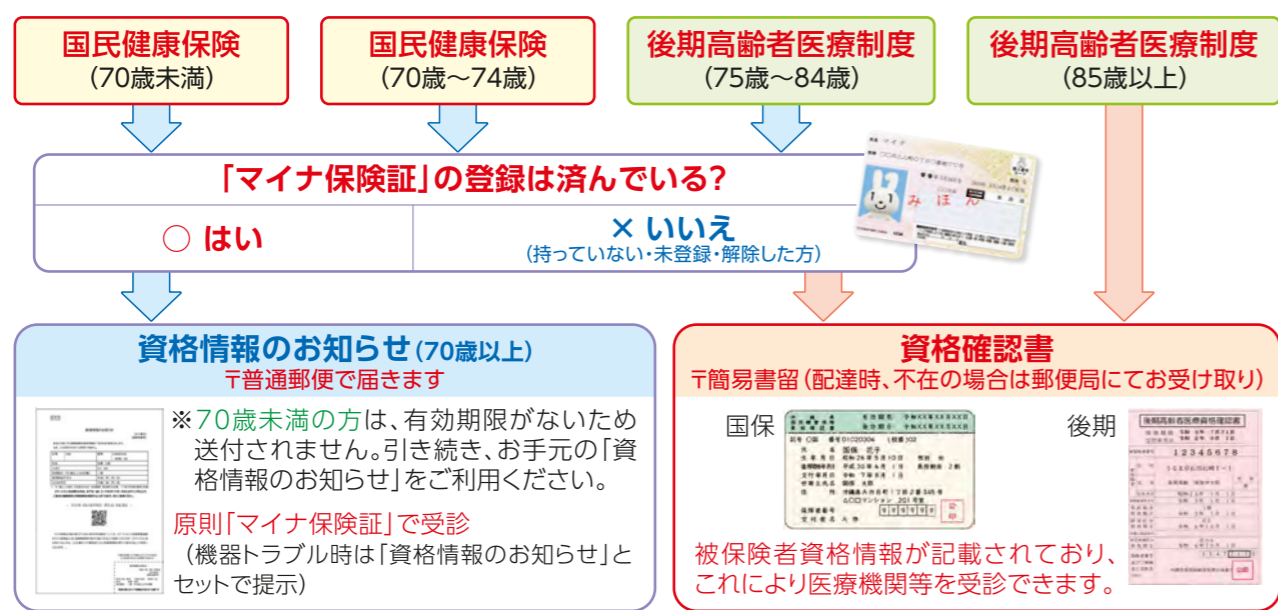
国民健康保険
(70歳未満)

国民健康保険
(70歳～74歳)

後期高齢者医療制度
(75歳～84歳)

後期高齢者医療制度
(85歳以上)

「マイナ保険証」の登録は済んでいる?

○ はい

× いいえ
(持っていない・未登録・解除した方)

みほん

資格情報のお知らせ(70歳以上)
〒普通郵便で届きます

※70歳未満の方は、有効期限がないため送付されません。引き続き、お手元の「資格情報のお知らせ」をご利用ください。

原則「マイナ保険証」で受診
(機器トラブル時は「資格情報のお知らせ」とセットで提示)

資格確認書
〒簡易書留(配達時、不在の場合は郵便局にてお受け取り)

国保

後期

後期高齢者医療資格確認書

12345678

被保険者資格情報が記載されており、これにより医療機関等を受診できます。